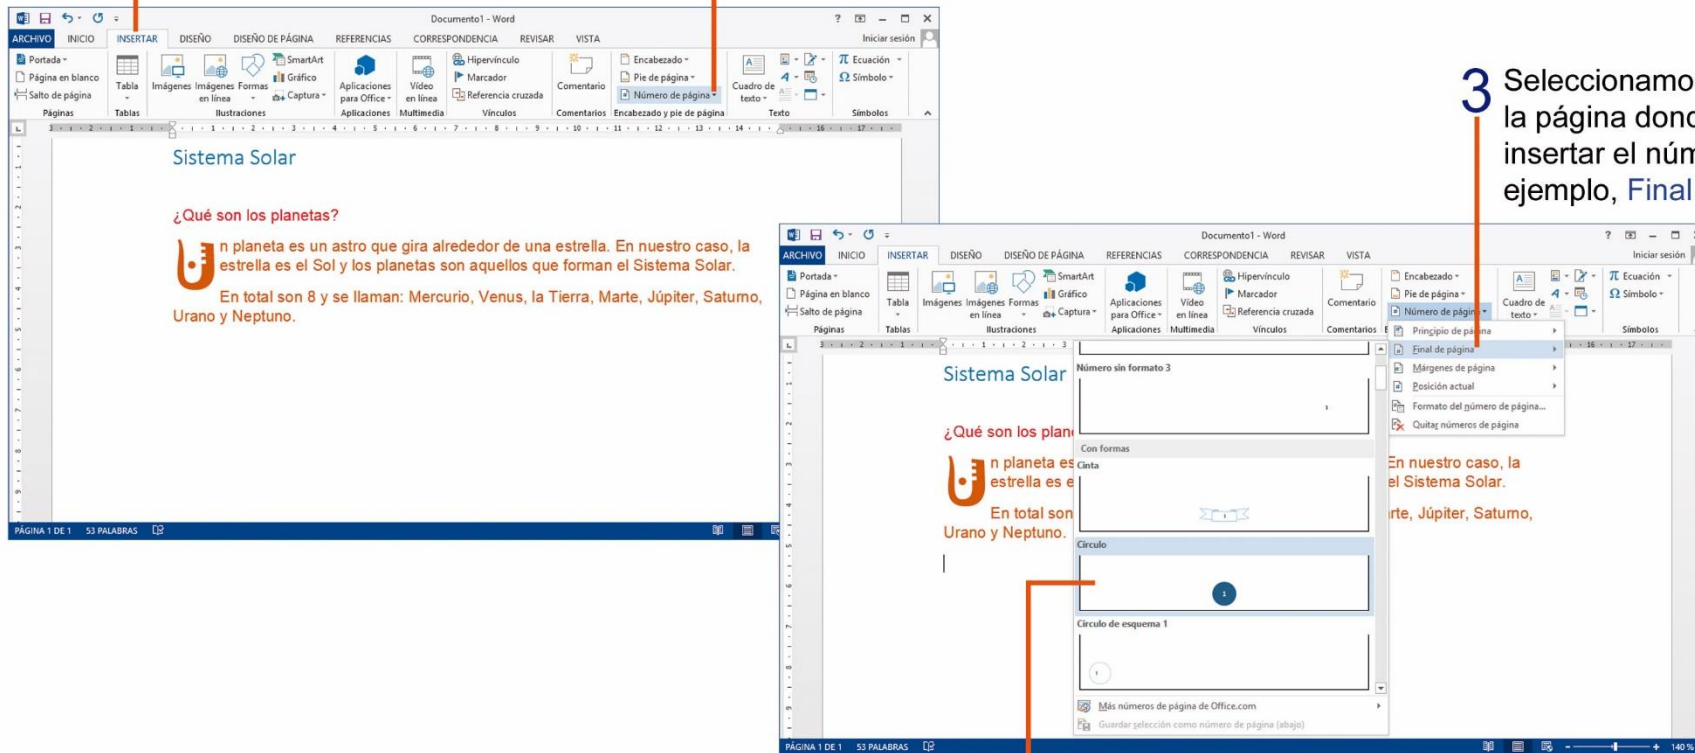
Documento1 - Word

ARCHIVO INICIO INSERTAR DISEÑO DISEÑO DE PÁGINA REFERENCIAS CORRESPONDENCIA REVISAR VISTA Iniciar sesión

Portada Página en blanco Salto de página Páginas Tabla Tablas Imágenes Imágenes en línea Formas SmartArt Gráfico Captura Ilustraciones Aplicaciones para Office Aplicaciones Vídeo en línea Multimedia Hipervínculo Marcador Referencia cruzada Vínculos Comentario Comentarios Encabezado Pie de página Número de página Encabezado y pie de página Cuadro de texto Texto Ecuación Símbolo Símbolos

Sistema Solar

¿Qué son los planetas?

Un planeta es un astro que gira alrededor de una estrella. En nuestro caso, la estrella es el Sol y los planetas son aquellos que forman el Sistema Solar.

En total son 8 y se llaman: Mercurio, Venus, la Tierra, Marte, Júpiter, Saturno, Urano y Neptuno.

PÁGINA 1 DE 1 53 PALABRAS

3 Seleccionamo la página donc insertar el núm ejemplo, Final

Documento1 - Word

ARCHIVO INICIO INSERTAR DISEÑO DISEÑO DE PÁGINA REFERENCIAS CORRESPONDENCIA REVISAR VISTA Iniciar sesión

Portada Página en blanco Salto de página Páginas Tabla Tablas Imágenes Imágenes en línea Formas SmartArt Gráfico Captura Ilustraciones Aplicaciones para Office Aplicaciones Vídeo en línea Multimedia Hipervínculo Marcador Referencia cruzada Vínculos Comentario Comentarios Encabezado Pie de página Número de página Cuadro de texto Ecuación Símbolo Símbolos

Principio de página
Final de página
Márgenes de página
Posición actual
Formato del número de página...
Quitar números de página

Número sin formato 3
Con formas
Cinta
Círculo
Círculo de esquema 1
Más números de página de Office.com
Guardar selección como número de página (abajo)

Sistema Solar

¿Qué son los plan

Un planeta es estrella es e En nuestro caso, la el Sistema Solar.

En total son rte, Júpiter, Saturno, Urano y Neptuno.

PÁGINA 1 DE 1 53 PALABRAS 140 %